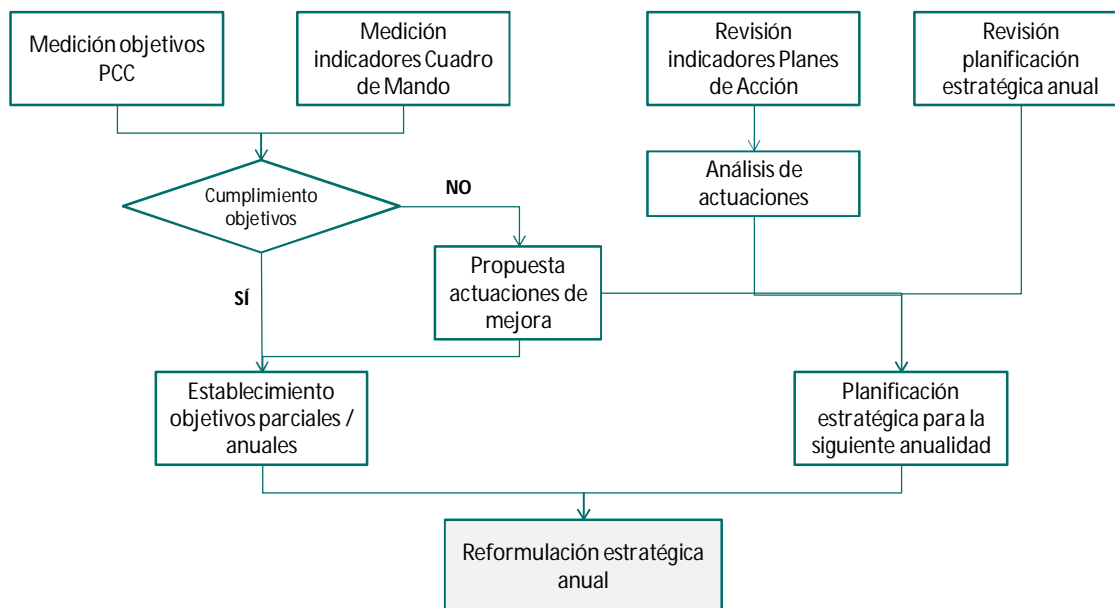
Medición objetivos PCC

Medición indicadores Cuadro de Mando

Revisión indicadores Planes de Acción

Revisión planificación estratégica anual

Cumplimiento objetivos

NO

Análisis de actuaciones

Propuesta actuaciones de mejora

SÍ

Establecimiento objetivos parciales / anuales

Planificación estratégica para la siguiente anualidad

Reformulación estratégica anual